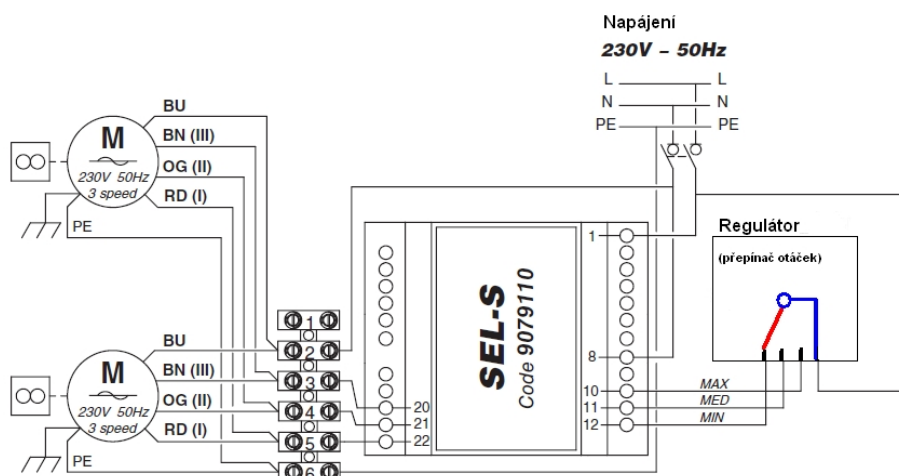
Napájení
230V – 50Hz

L L
N N
PE PE

M
230V 50Hz
3 speed
BU
BN (III)
OG (II)
RD (I)
PE

M
230V 50Hz
3 speed
BU
BN (III)
OG (II)
RD (I)
PE

1
2
3
4
5
6

SEL-S
Code 9079110

20
21
22

1
8
10
11
12

Regulátor
(přepínač otáček)

MAX
MED
MIN